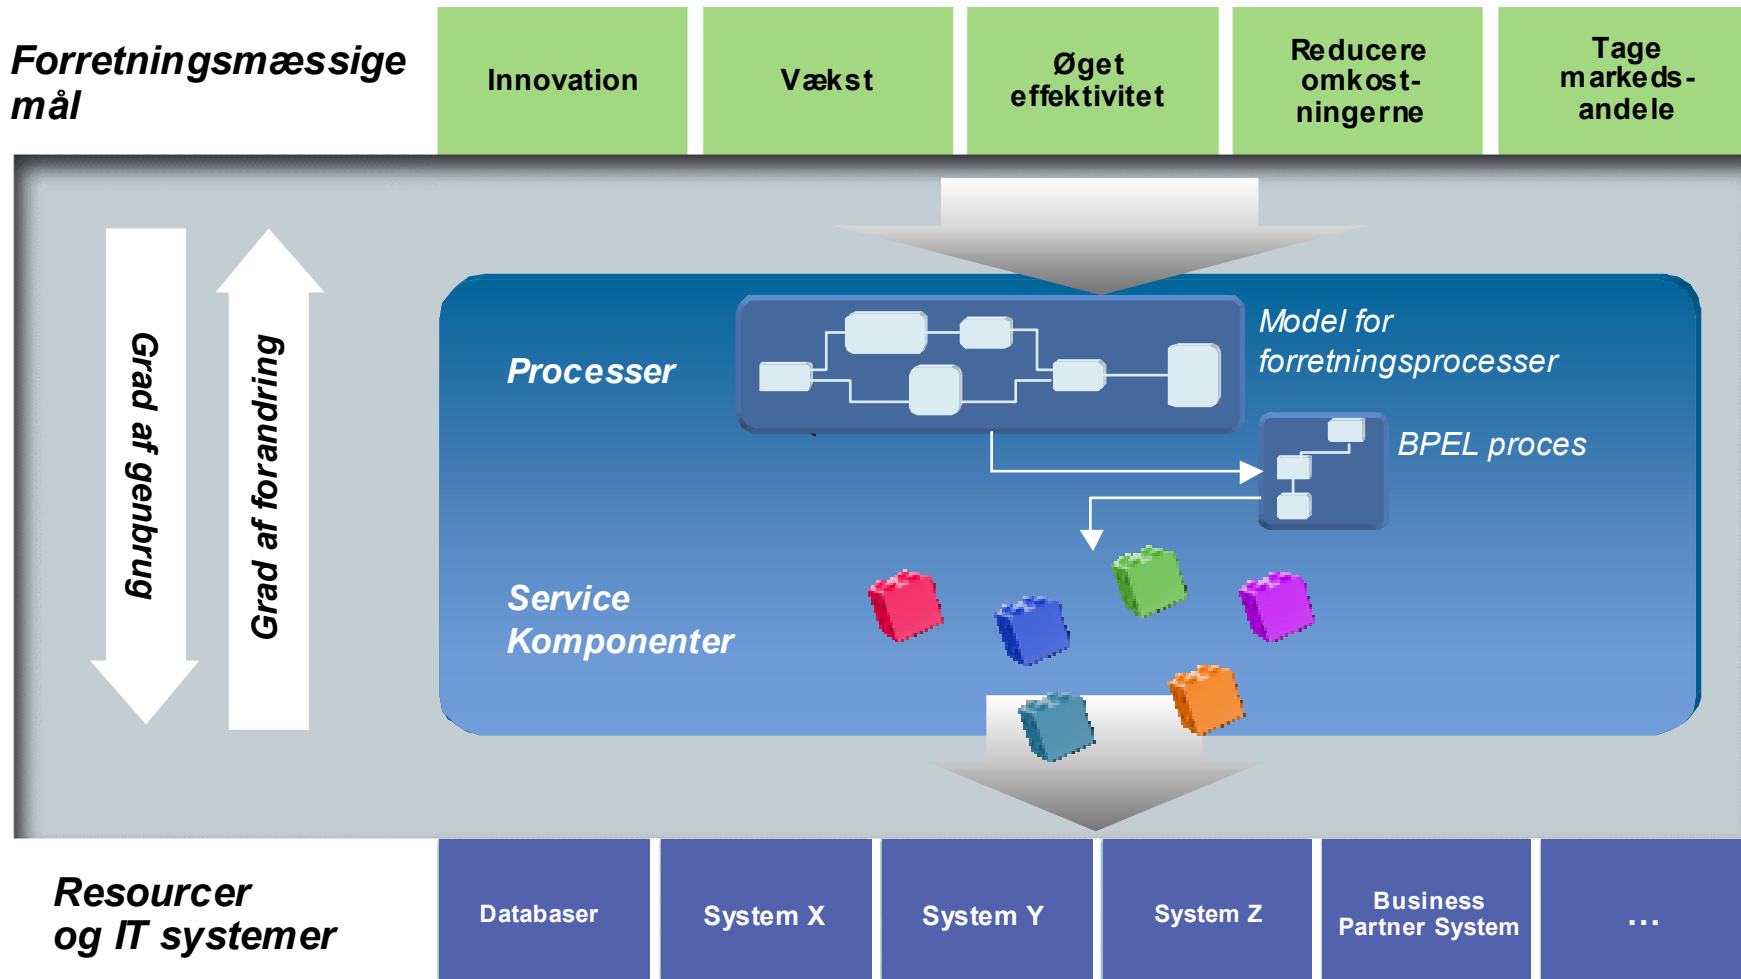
Forretningsmæssige mål

Innovation

Vækst

Øget effektivitet

Reducere omkost-ningerne

Tage markeds-andele

Grad af genbrug

Grad af forandring

Processer

Model for forretningsprocesser

BPEL proces

Service Komponenter

Resourcer og IT systemer

Databaser

System X

System Y

System Z

Business Partner System

...